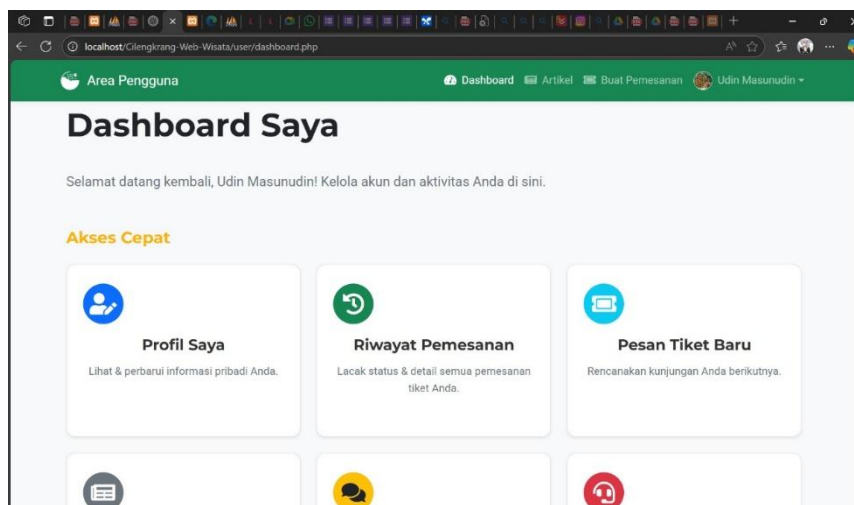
localhost/Cilengkrang-Web-Wisata/user/dashboard.php

Area Pengguna

Dashboard Artikel Buat Pemesanan Udin Masunudin

Dashboard Saya

Selamat datang kembali, Udin Masunudin! Kelola akun dan aktivitas Anda di sini.

Akses Cepat

Profil Saya
Lihat & perbarui informasi pribadi Anda.

Riwayat Pemesanan
Lacak status & detail semua pemesanan tiket Anda.

Pesan Tiket Baru
Rencanakan kunjungan Anda berikutnya.